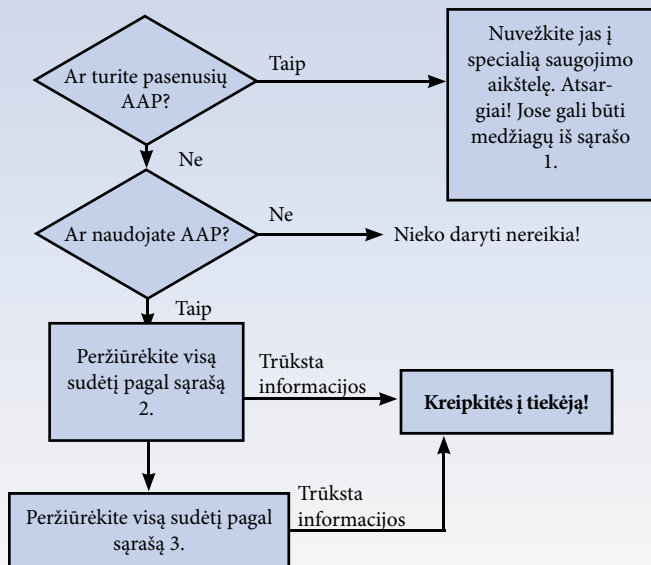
Ar turite pasenusių AAP?

Taip

Nuvežkite jas į specialią saugojimo aikštelę. Atsargiai! Jose gali būti medžiagų iš sąrašo 1.

Ne

Ar naudojate AAP?

Ne

Nieko daryti nereikia!

Taip

Peržiūrėkite visą sudėtį pagal sąrašą 2.

Trūksta informacijos

Kreipkitės į tiekėją!

Peržiūrėkite visą sudėtį pagal sąrašą 3.

Trūksta informacijos